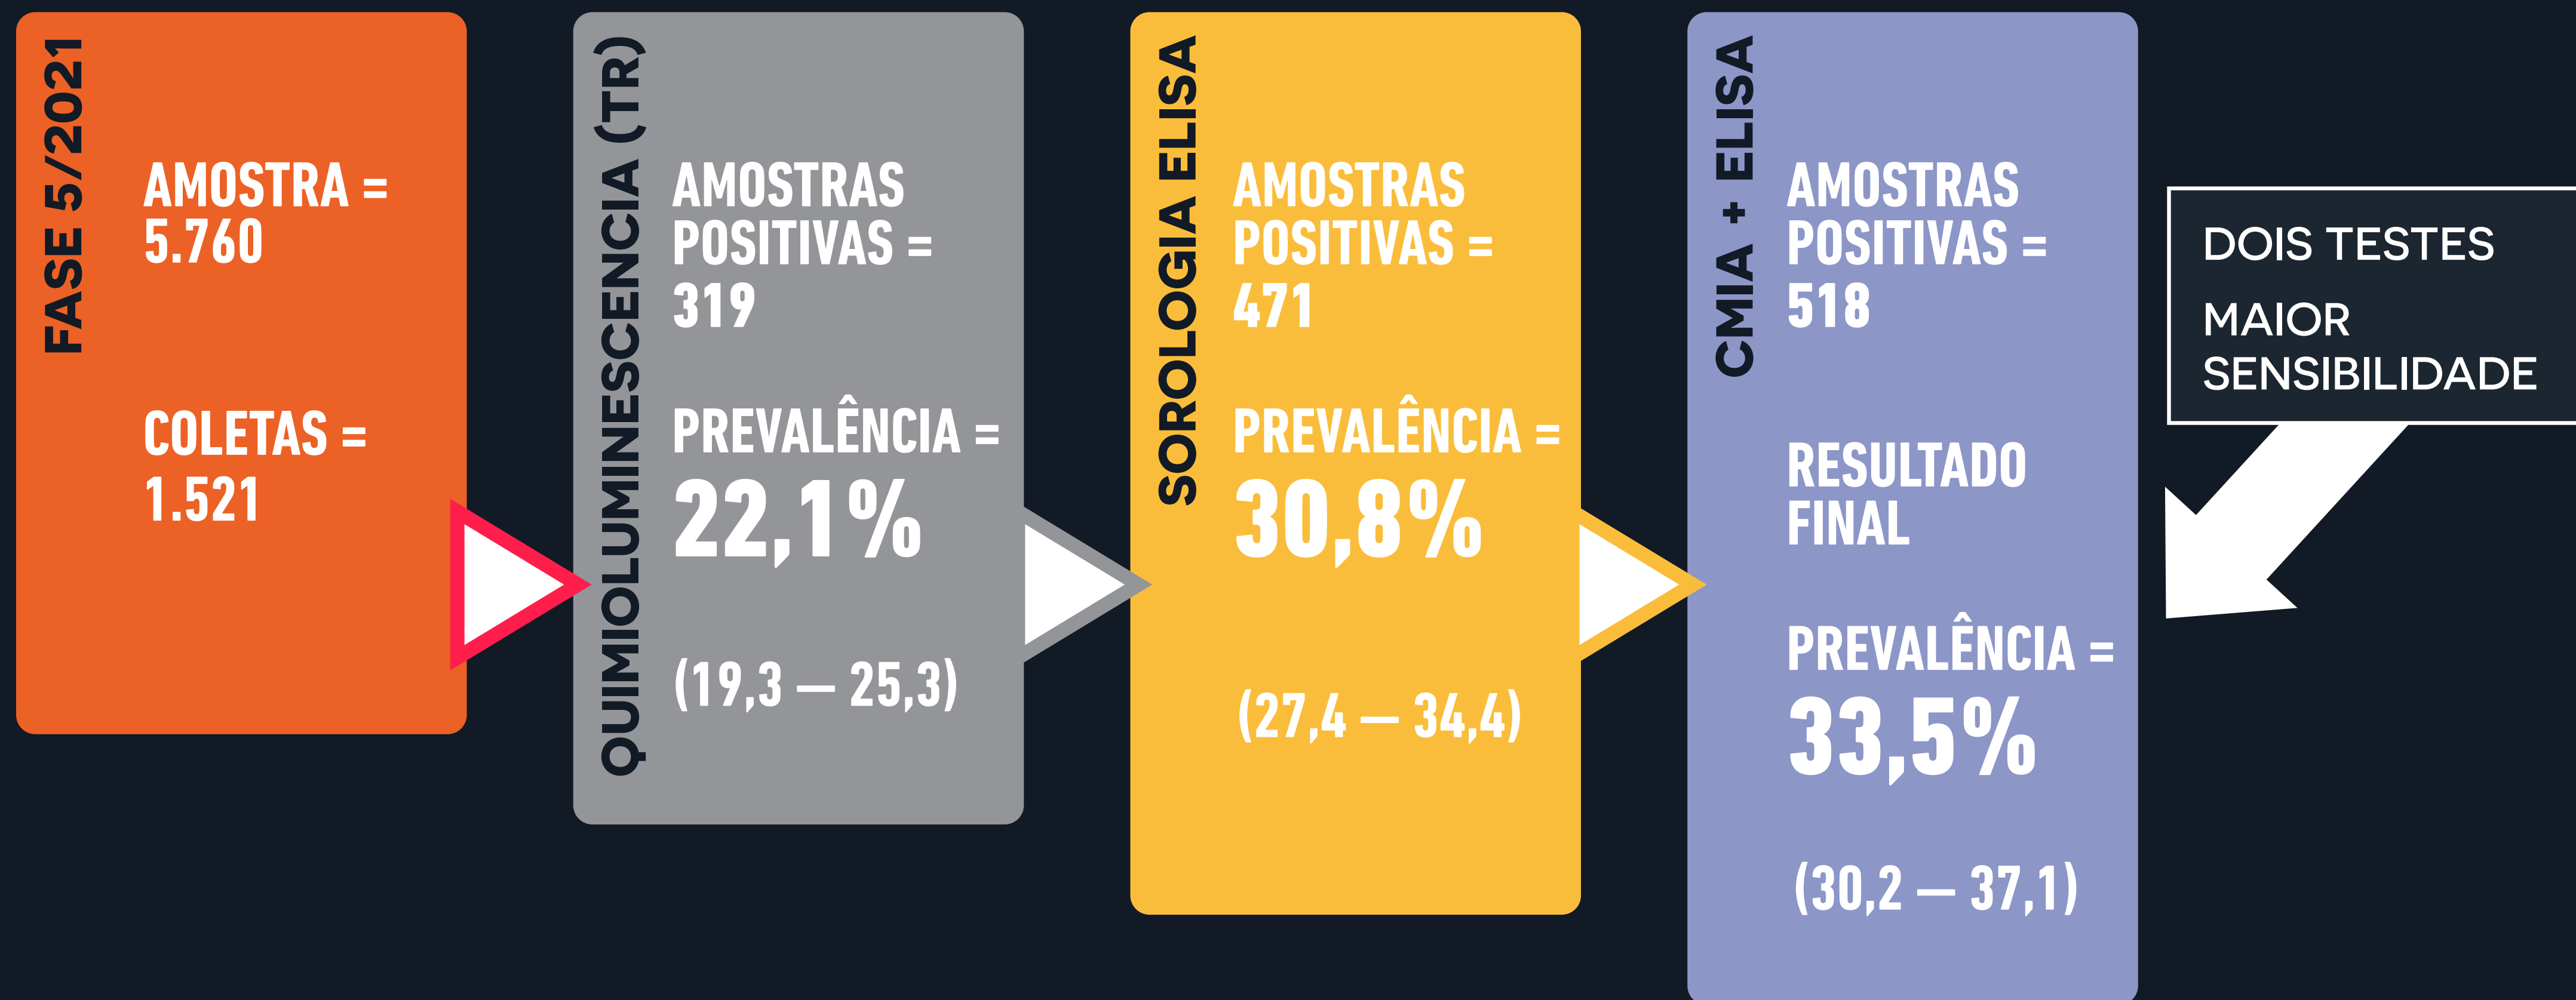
FASE 5/2021

AMOSTRA = 5.760

COLETAS = 1.521

QUIMIOLUMINESCENCIA (TR)

AMOSTRAS POSITIVAS = 319

PREVALÊNCIA = 22,1%

(19,3 — 25,3)

SOROLOGIA ELISA

AMOSTRAS POSITIVAS = 471

PREVALÊNCIA = 30,8%

(27,4 — 34,4)

CMIA + ELISA

AMOSTRAS POSITIVAS = 518

RESULTADO FINAL

PREVALÊNCIA = 33,5%

(30,2 — 37,1)

DOIS TESTES

MAIOR SENSIBILIDADE